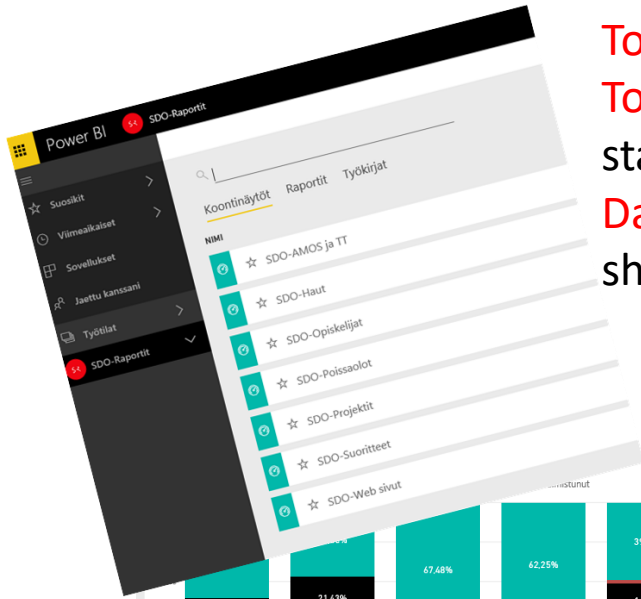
Power BI
SDO-Raportit
Suosikit
Viimeaikaiset
Sovellukset
Jaettu kanssani
Työtilat
SDO-Raportit
Koontinäytöt Raportit Työkirjat
NIMI
SDO-AMOS ja TT
SDO-Haut
SDO-Opiskelijat
SDO-Poissaolot
SDO-Projektit
SDO-Suoritteet
SDO-Web sivut
To
To
sta
Da
sh
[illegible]mistunut
67.48%
62,25%
21,43%
3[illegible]